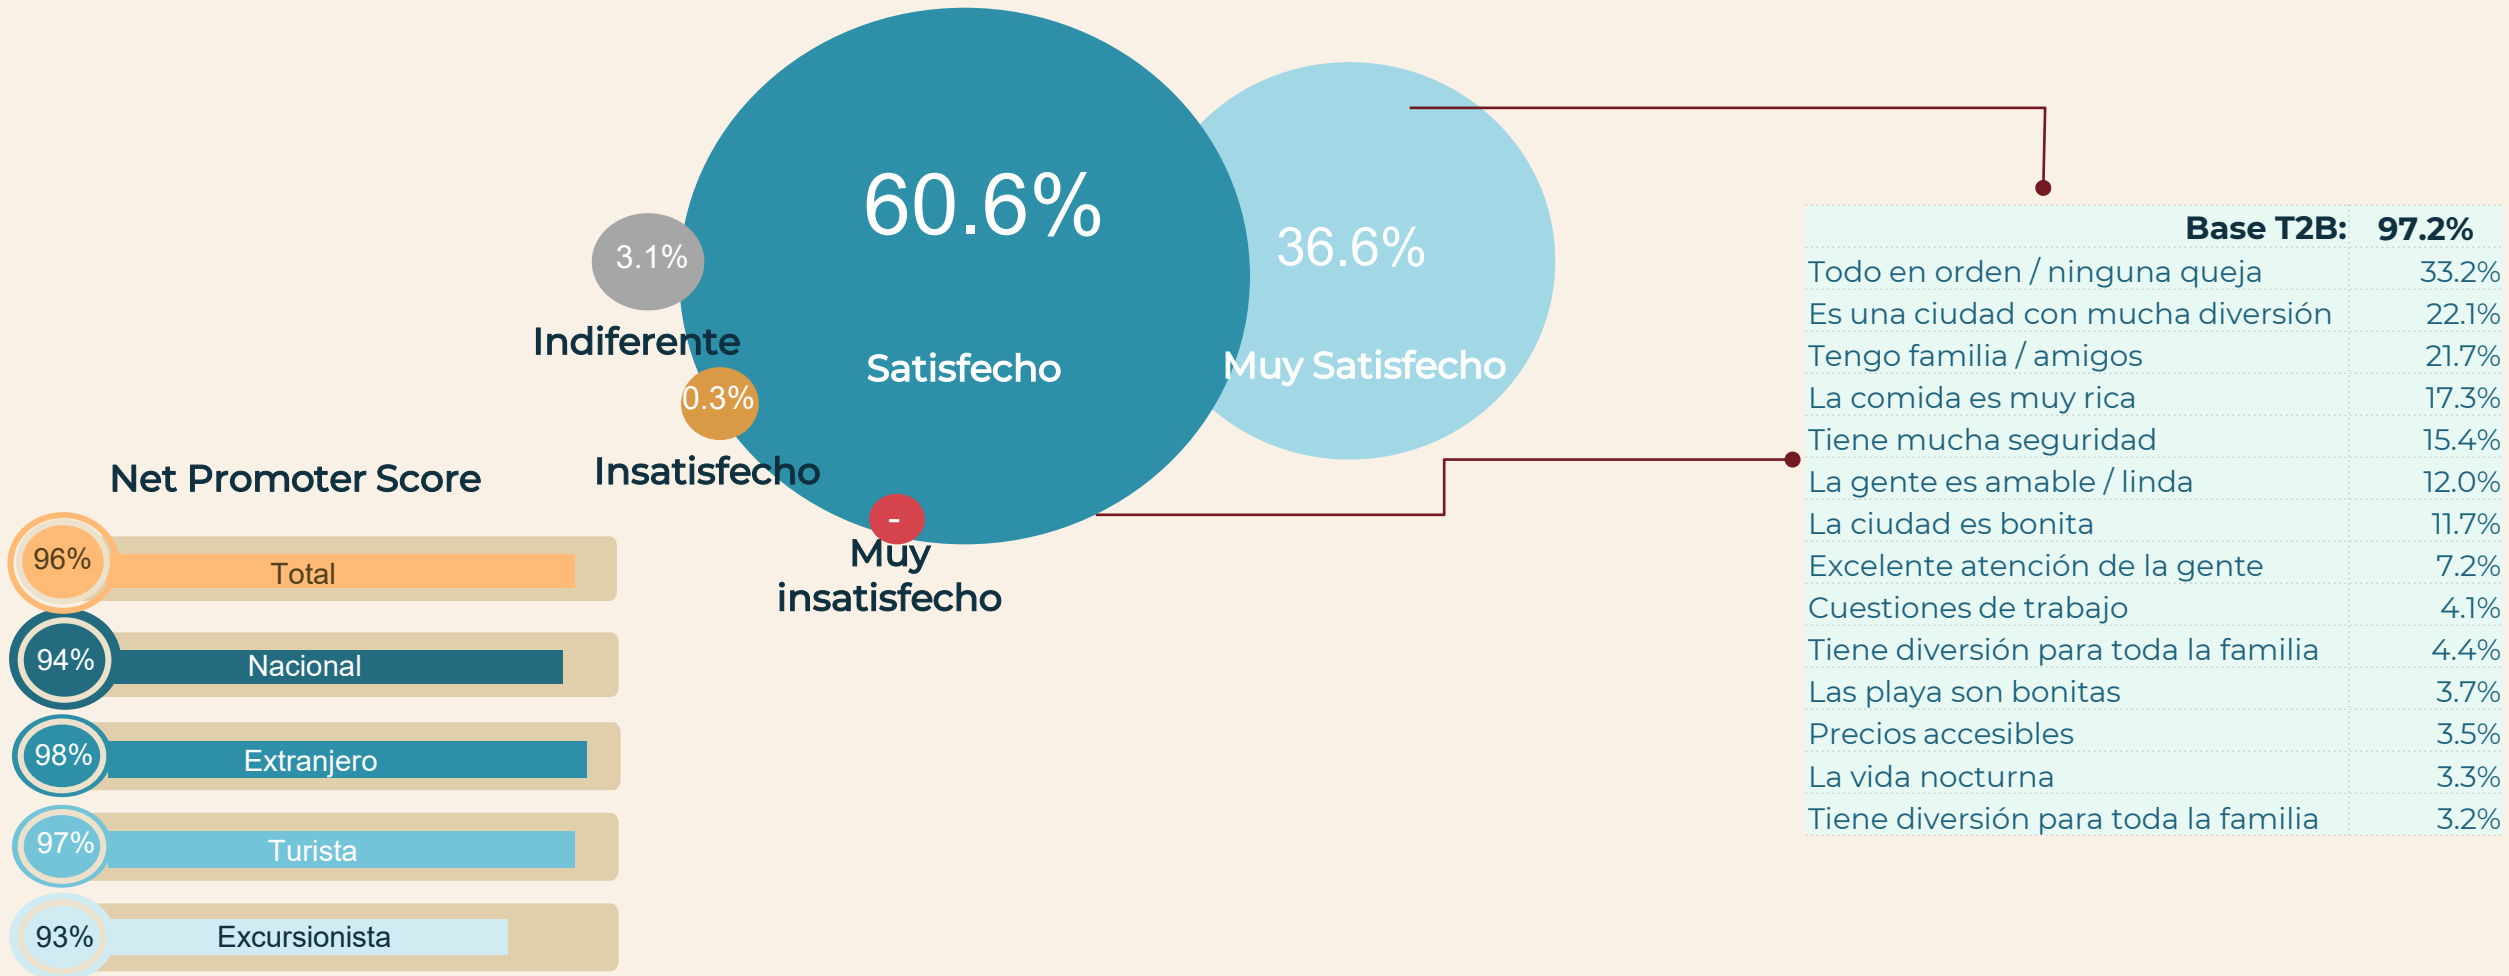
60.6%

Satisfecho

36.6%

Muy Satisfecho

3.1%

Indiferente

0.3%

Insatisfecho

-

Muy insatisfecho

| Base T2B: | 97.2% |
|---|---|
| Todo en orden / ninguna queja | 33.2% |
| Es una ciudad con mucha diversión | 22.1% |
| Tengo familia / amigos | 21.7% |
| La comida es muy rica | 17.3% |
| Tiene mucha seguridad | 15.4% |
| La gente es amable / linda | 12.0% |
| La ciudad es bonita | 11.7% |
| Excelente atención de la gente | 7.2% |
| Cuestiones de trabajo | 4.1% |
| Tiene diversión para toda la familia | 4.4% |
| Las playa son bonitas | 3.7% |
| Precios accesibles | 3.5% |
| La vida nocturna | 3.3% |
| Tiene diversión para toda la familia | 3.2% |

Net Promoter Score

96% Total

94% Nacional

98% Extranjero

97% Turista

93% Excursionista